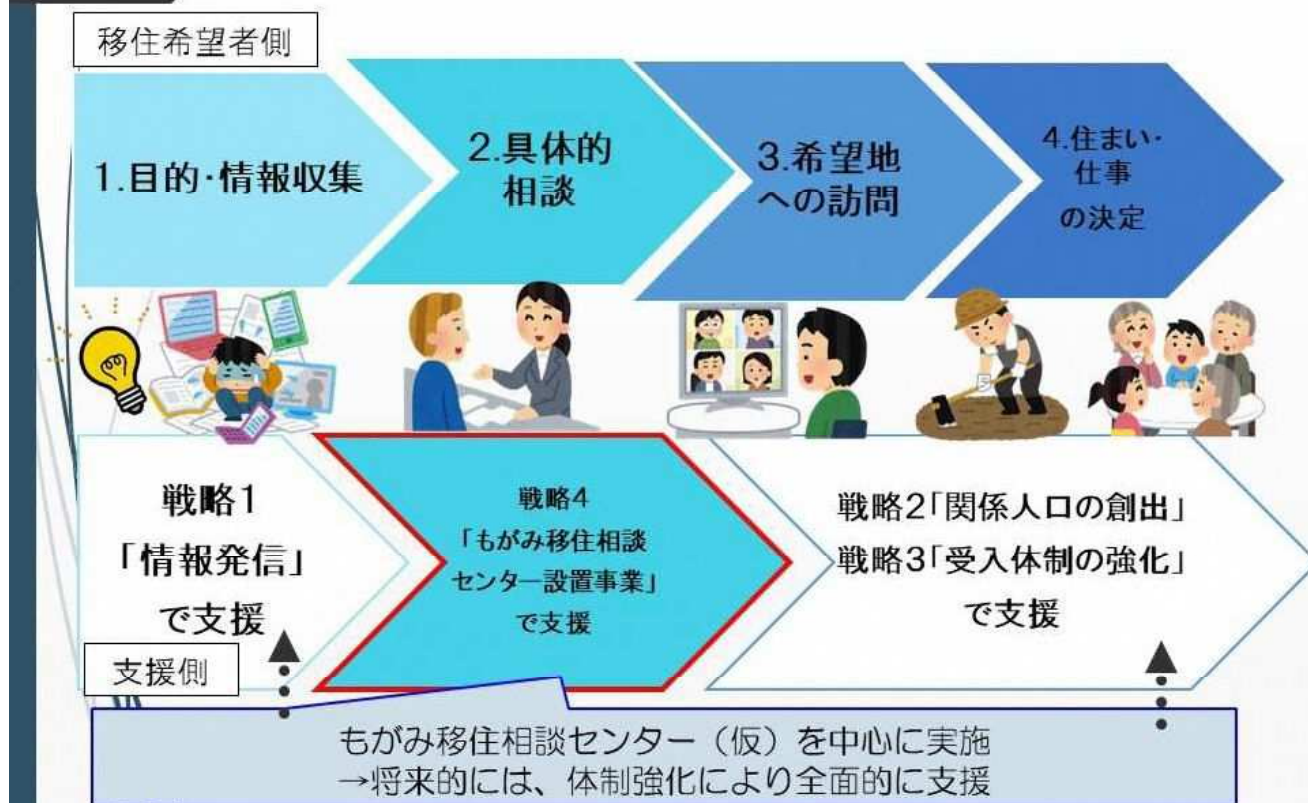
移住希望者側

1.目的・情報収集

2.具体的相談

3.希望地への訪問

4.住まい・仕事の決定

戦略1「情報発信」で支援

戦略4「もがみ移住相談センター設置事業」で支援

戦略2「関係人口の創出」
戦略3「受入体制の強化」
で支援

支援側

もがみ移住相談センター（仮）を中心に実施
→将来的には、体制強化により全面的に支援